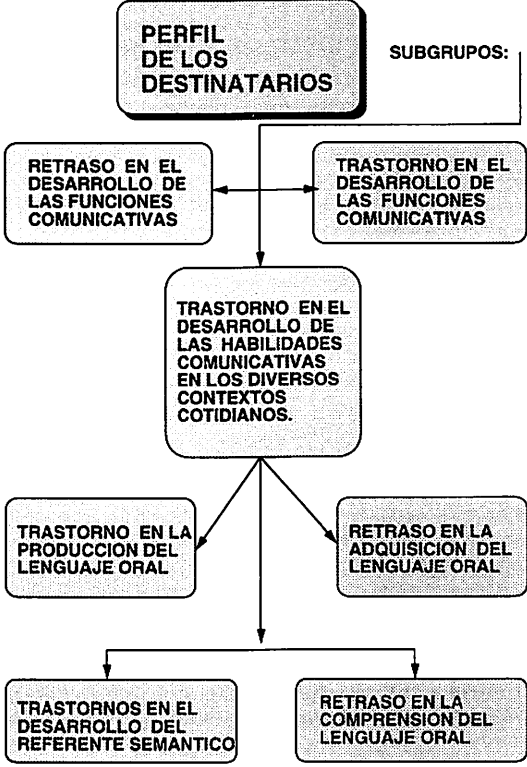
PERFIL DE LOS DESTINATARIOS

SUBGRUPOS:

RETRASO EN EL DESARROLLO DE LAS FUNCIONES COMUNICATIVAS

TRASTORNO EN EL DESARROLLO DE LAS FUNCIONES COMUNICATIVAS

TRASTORNO EN EL DESARROLLO DE LAS HABILIDADES COMUNICATIVAS EN LOS DIVERSOS CONTEXTOS COTIDIANOS.

TRASTORNO EN LA PRODUCCION DEL LENGUAJE ORAL

RETRASO EN LA ADQUISICION DEL LENGUAJE ORAL

TRASTORNOS EN EL DESARROLLO DEL REFERENTE SEMANTICO

RETRASO EN LA COMPRENSION DEL LENGUAJE ORAL